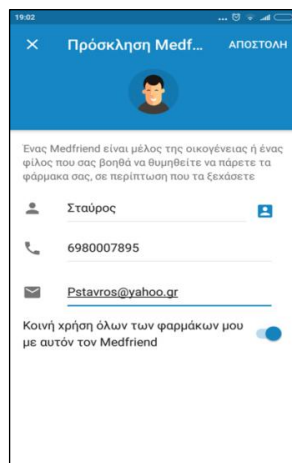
19:02

Πρόσκληση Medf...

ΑΠΟΣΤΟΛΗ

Ενας Medfriend είναι μέλος της οικογένειας ή ένας φίλος που σας βοηθά να θυμηθείτε να πάρετε τα φάρμακα σας, σε περίπτωση που τα ξεχάσετε

Σταύρος

6980007895

Pstavros@yahoo.gr

Κοινή χρήση όλων των φαρμάκων μου με αυτόν τον Medfriend